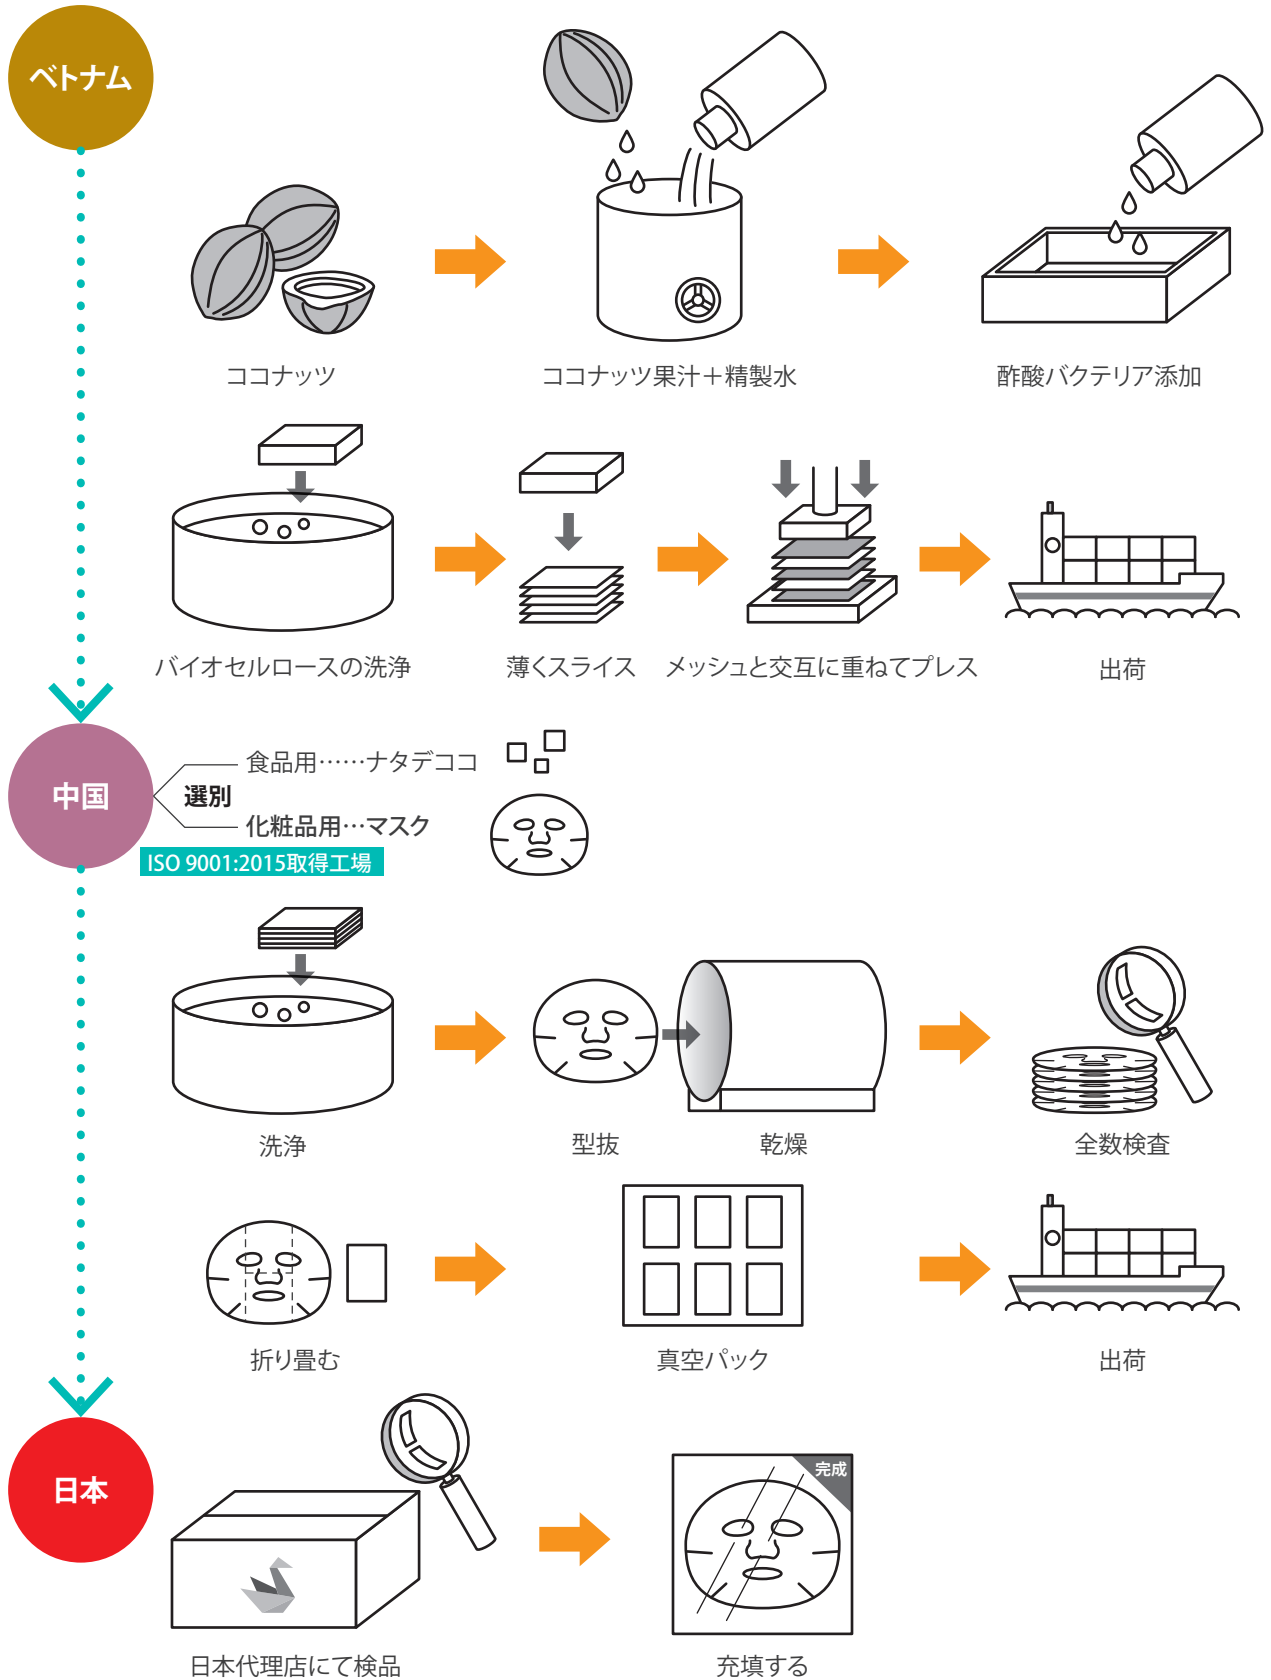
ベトナム

ココナッツ

ココナッツ果汁＋精製水

酢酸バクテリア添加

バイオセルロースの洗浄

薄くスライス

メッシュと交互に重ねてプレス

出荷

中国

選別

食品用……ナタデココ

化粧品用…マスク

ISO 9001:2015取得工場

洗浄

型抜

乾燥

全数検査

折り畳む

真空パック

出荷

日本

日本代理店にて検品

完成

充填する